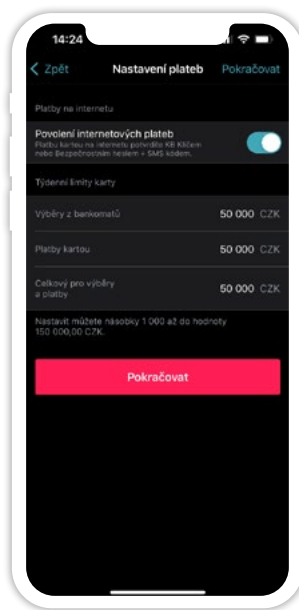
14:24

Zpět Nastavení plateb Pokračovat

Platby na internetu

Povolení internetových plateb
Platbu kartou na internetu potvrdíte KB Klíčem nebo Bezpečnostním heslem + SMS kódem.

Týdenní limity karty

Výběry z bankomatů 50 000 CZK

Platby kartou 50 000 CZK

Celkový pro výběry a platby 50 000 CZK

Nastavit můžete násobky 1 000 až do hodnoty 150 000,00 CZK.

Pokračovat